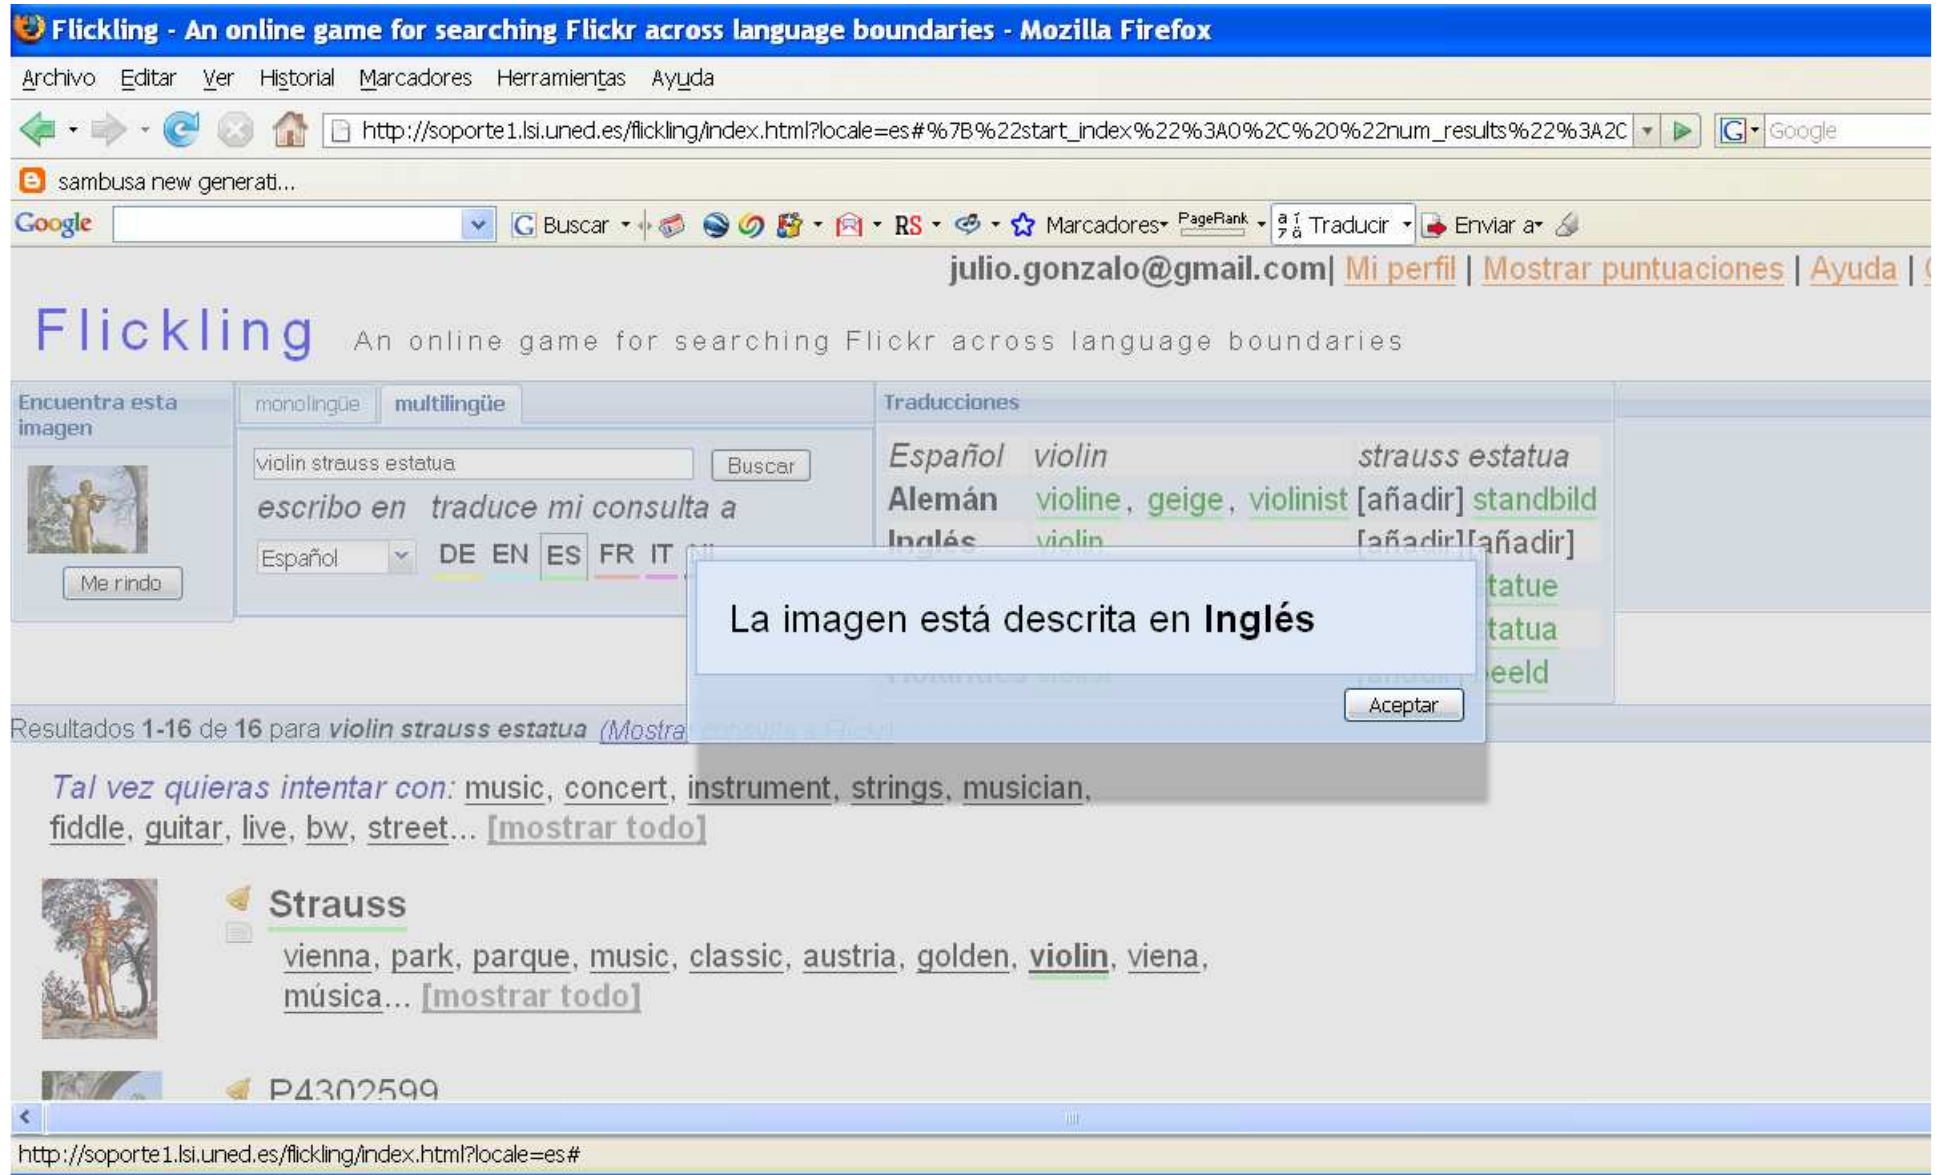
Flickling - An online game for searching Flickr across language boundaries - Mozilla Firefox

Archivo Editar Ver Historial Marcadores Herramientas Ayuda

http://soporte1.lsi.uned.es/flickling/index.html?locale=es#%7B%22start_index%22%3A0%2C%20%22num_results%22%3A2C

Google

sambusa new generati...

Google Buscar RS Marcadores PageRank Traducir Enviar a

julio.gonzalo@gmail.com| Mi perfil | Mostrar puntuaciones | Ayuda | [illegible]

Flickling An online game for searching Flickr across language boundaries

Encuentra esta imagen

Me rindo

monolingüe multilingüe

violin strauss estatua Buscar

escribo en traduce mi consulta a

Español DE EN ES FR IT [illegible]

Traducciones

| Español | violin | strauss estatua |
|---|---|---|
| Alemán | violine, geige, violinist | [añadir] standbild |
| Inglés | violin | [añadir][añadir] |
| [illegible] | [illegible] | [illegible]tatue |
| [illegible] | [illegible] | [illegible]tatua |
| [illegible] | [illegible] | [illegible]eeld |

La imagen está descrita en **Inglés**

Aceptar

Resultados 1-16 de 16 para violin strauss estatua (Mostra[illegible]

Tal vez quieras intentar con: music, concert, instrument, strings, musician, fiddle, guitar, live, bw, street... [mostrar todo]

Strauss

vienna, park, parque, music, classic, austria, golden, violin, viena, música... [mostrar todo]

P4302599

http://soporte1.lsi.uned.es/flickling/index.html?locale=es#